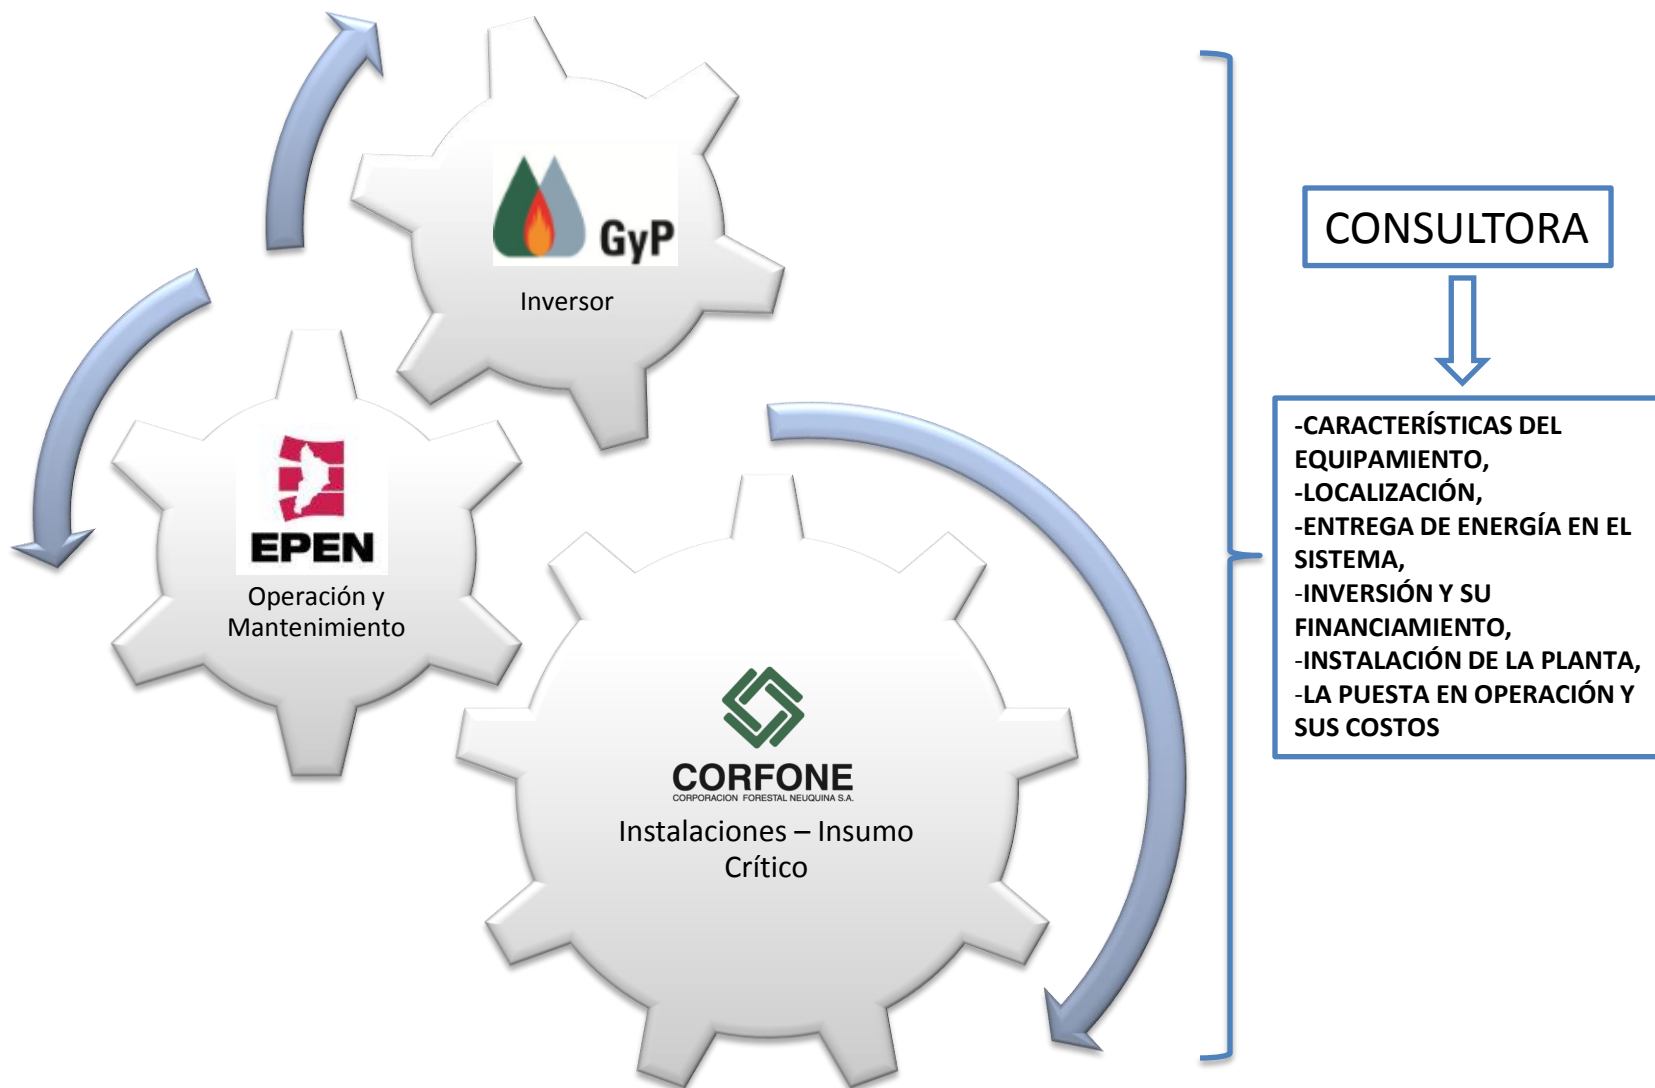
GyP

Inversor

EPEN

Operación y Mantenimiento

CORFONE

CORPORACION FORESTAL NEUQUINA S.A.

Instalaciones – Insumo Crítico

CONSULTORA

-CARACTERÍSTICAS DEL EQUIPAMIENTO,
-LOCALIZACIÓN,
-ENTREGA DE ENERGÍA EN EL SISTEMA,
-INVERSIÓN Y SU FINANCIAMIENTO,
-INSTALACIÓN DE LA PLANTA,
-LA PUESTA EN OPERACIÓN Y SUS COSTOS